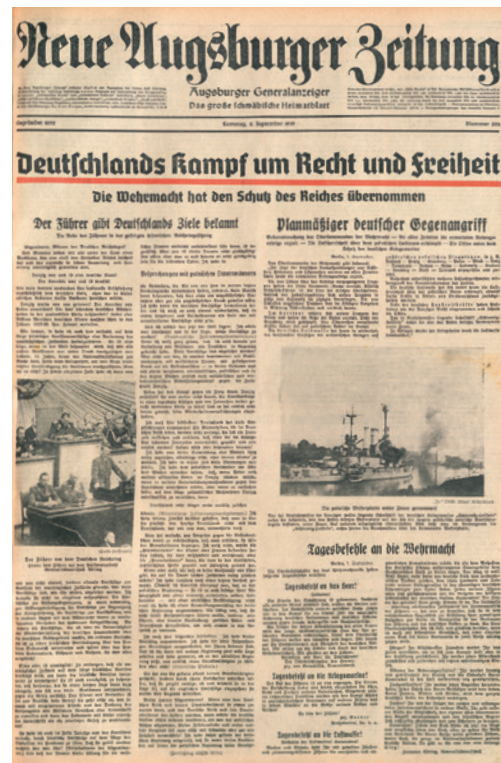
Neue Augsburger Zeitung

Augsburger Generalanzeiger
Das große schwäbische Heimatblatt

Deutschlands Kampf um Recht und Freiheit

Die Wehrmacht hat den Schutz des Reiches übernommen

Der Führer gibt Deutschlands Ziele bekannt

Planmäßiger deutscher Gegenangriff

Der Führer vor dem Deutschen Reichstag

Tagesbefehle an die Wehrmacht

Tagesbefehl an das Heer!

Tagesbefehl an die Kriegsmarine!

Tagesbefehl an die Luftwaffe!

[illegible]